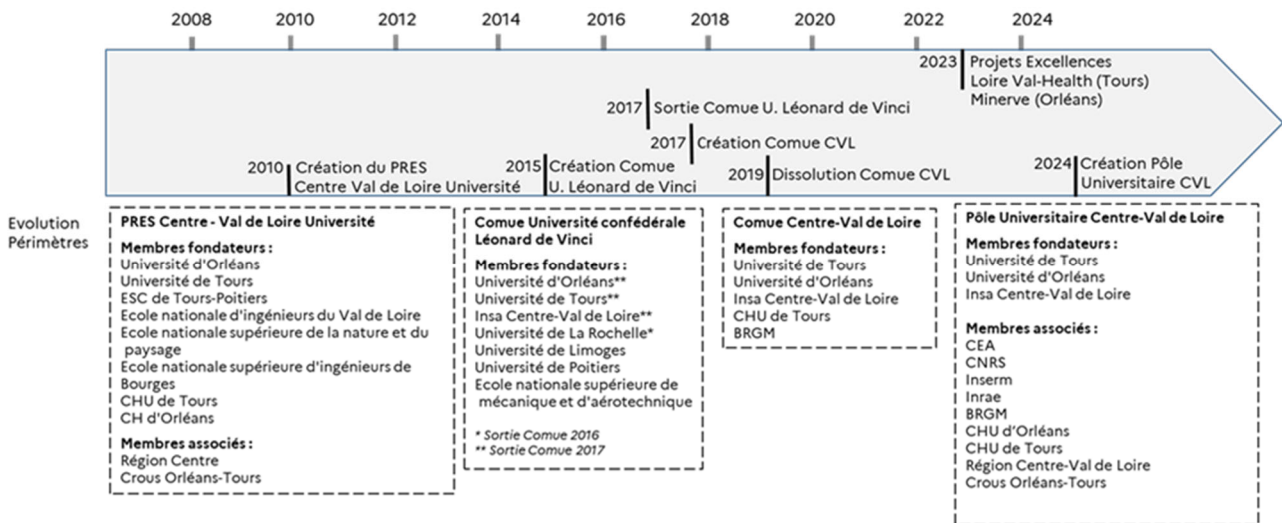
2008 2010 2012 2014 2016 2018 2020 2022 2024

2023 Projets Excellences Loire Val-Health (Tours) Minerve (Orléans)

2017 Sortie Comue U. Léonard de Vinci

2017 Création Comue CVL

2010 Création du PRES Centre Val de Loire Université

2015 Création Comue U. Léonard de Vinci

2019 Dissolution Comue CVL

2024 Création Pôle Universitaire CVL

Evolution Périmètres

**PRES Centre - Val de Loire Université**

**Membres fondateurs :**
Université d'Orléans
Université de Tours
ESC de Tours-Poitiers
Ecole nationale d'ingénieurs du Val de Loire
Ecole nationale supérieure de la nature et du paysage
Ecole nationale supérieure d'ingénieurs de Bourges
CHU de Tours
CH d'Orléans

**Membres associés :**
Région Centre
Crous Orléans-Tours

**Comue Université confédérale Léonard de Vinci**

**Membres fondateurs :**
Université d'Orléans**
Université de Tours**
Insa Centre-Val de Loire**
Université de La Rochelle*
Université de Limoges
Université de Poitiers
Ecole nationale supérieure de mécanique et d'aérotechnique

* Sortie Comue 2016
** Sortie Comue 2017

**Comue Centre-Val de Loire**

**Membres fondateurs :**
Université de Tours
Université d'Orléans
Insa Centre-Val de Loire
CHU de Tours
BRGM

**Pôle Universitaire Centre-Val de Loire**

**Membres fondateurs :**
Université de Tours
Université d'Orléans
Insa Centre-Val de Loire

**Membres associés :**
CEA
CNRS
Inserm
Inrae
BRGM
CHU d'Orléans
CHU de Tours
Région Centre-Val de Loire
Crous Orléans-Tours